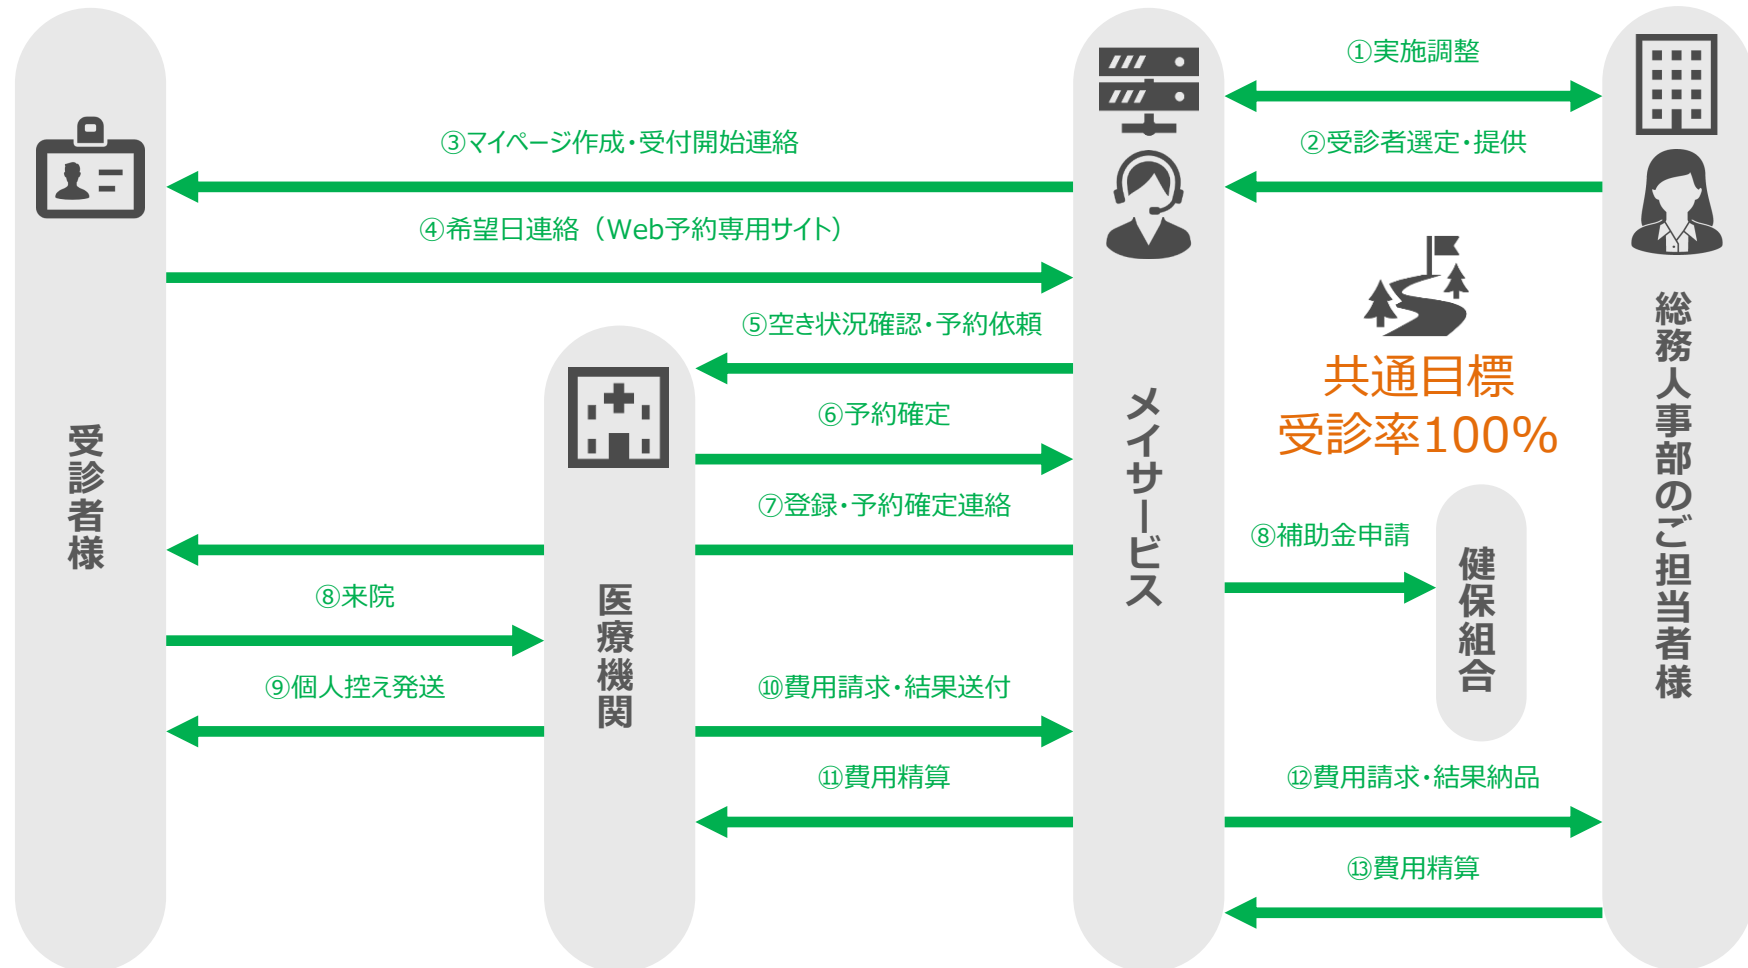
①実施調整

③マイページ作成・受付開始連絡

②受診者選定・提供

④希望日連絡（Web予約専用サイト）

⑤空き状況確認・予約依頼

共通目標
受診率100%

⑥予約確定

⑦登録・予約確定連絡

⑧補助金申請

受診者様

医療機関

メイサービス

健保組合

総務人事部のご担当者様

⑧来院

⑨個人控え発送

⑩費用請求・結果送付

⑪費用精算

⑫費用請求・結果納品

⑬費用精算